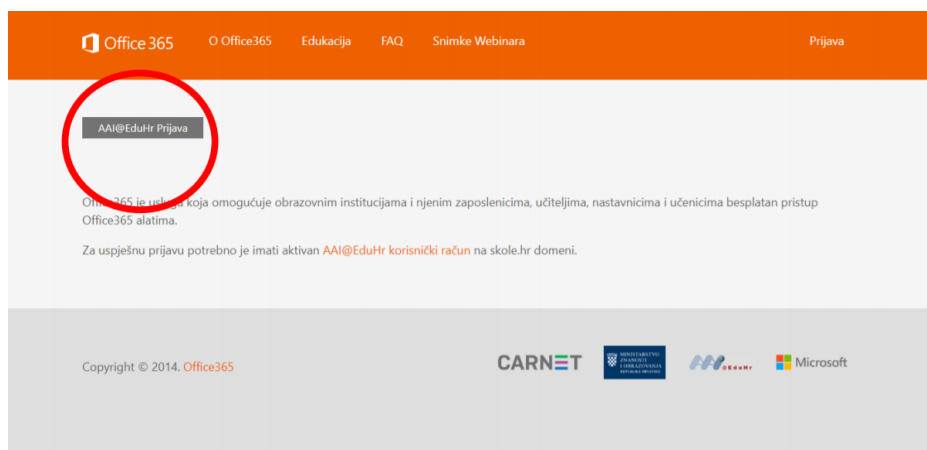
Office 365 O Office365 Edukacija FAQ Snimke Webinara Prijava

AAI@EduHr Prijava

Office365 je usluga koja omogućuje obrazovnim institucijama i njenim zaposlenicima, učiteljima, nastavnicima i učenicima besplatan pristup Office365 alatima.

Za uspješnu prijavu potrebno je imati aktivan AAI@EduHr korisnički račun na skole.hr domeni.

Copyright © 2014. Office365

CARNET

MINISTARSTVO ZNANOSTI I OBRAZOVANJA REPUBLIKA HRVATSKA

@EduHr

Microsoft